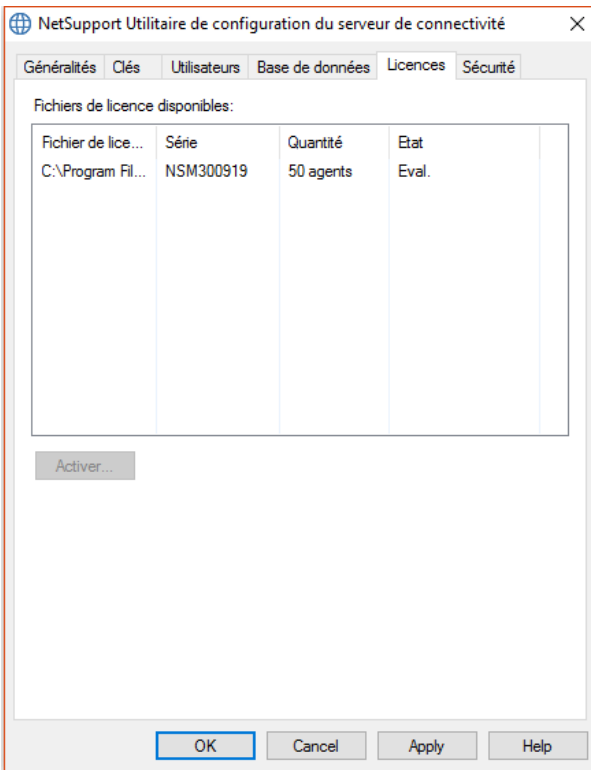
NetSupport Utilitaire de configuration du serveur de connectivité

Généralités | Clés | Utilisateurs | Base de données | Licences | Sécurité

Fichiers de licence disponibles:

| Fichier de lice... | Série | Quantité | Etat |
|---|---|---|---|
| C:\Program Fil... | NSM300919 | 50 agents | Eval. |

Activer...

OK | Cancel | Apply | Help